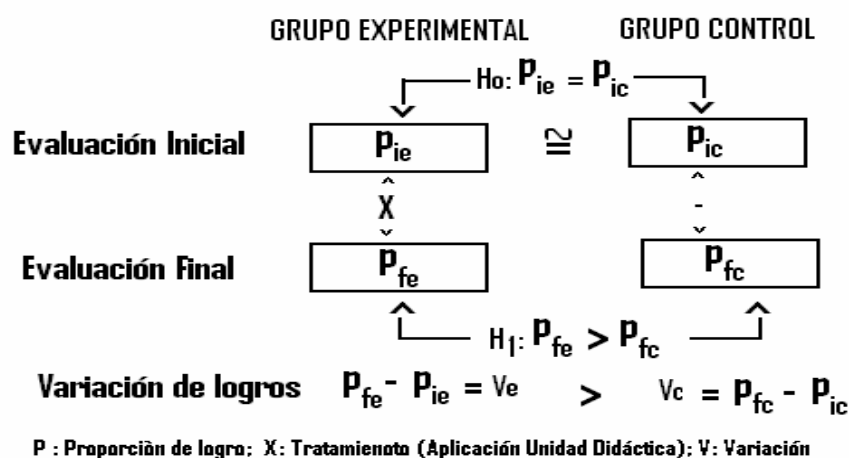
GRUPO EXPERIMENTAL GRUPO CONTROL

Ho: $P_{ie} = P_{ic}$

Evaluación Inicial $P_{ie}$ $\cong$ $P_{ic}$

X

-

Evaluación Final $P_{fe}$ $P_{fc}$

H1: $P_{fe} > P_{fc}$

Variación de logros $P_{fe} - P_{ie} = Ve$ > $Vc = P_{fc} - P_{ic}$

P : Proporciòn de logro; X: Tratamienoto (Aplicación Unidad Didáctica); V: Variación